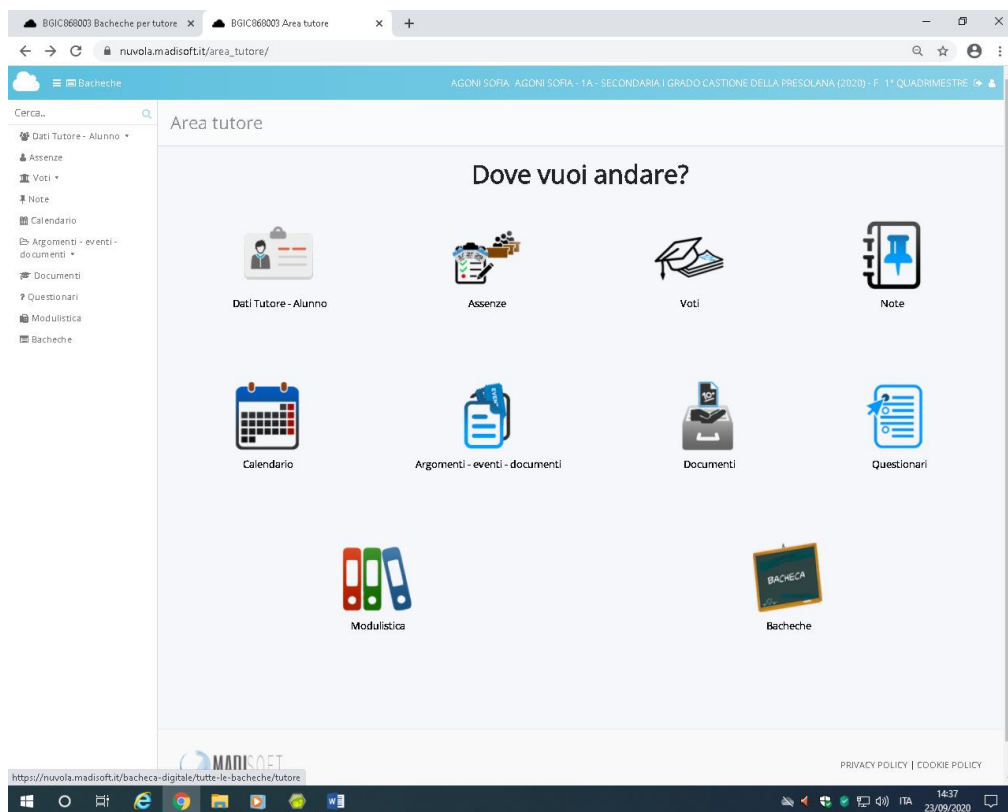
BGIC868003 Bacheche per tutore ×
BGIC868003 Area tutore ×
+

nuvola.madisoft.it/area_tutore/

Bacheche

AGONI SOFIA AGONI SOFIA - 1A - SECONDARIA I GRADO CASTIONE DELLA PRESOLANA (2020) - F 1° QUADRIMESTRE

Cerca...
Dati Tutore - Alunno
Assenze
Voti
Note
Calendario
Argomenti - eventi - documenti
Documenti
Questionari
Modulistica
Bacheche

Area tutore

Dove vuoi andare?

Dati Tutore - Alunno
Assenze
Voti
Note
Calendario
Argomenti - eventi - documenti
Documenti
Questionari
Modulistica
BACHECA
Bacheche

MADISOFT
PRIVACY POLICY | COOKIE POLICY

https://nuvola.madisoft.it/bacheca-digitale/tutte-le-bacheche/tutore

ITA 14:37 23/09/2020